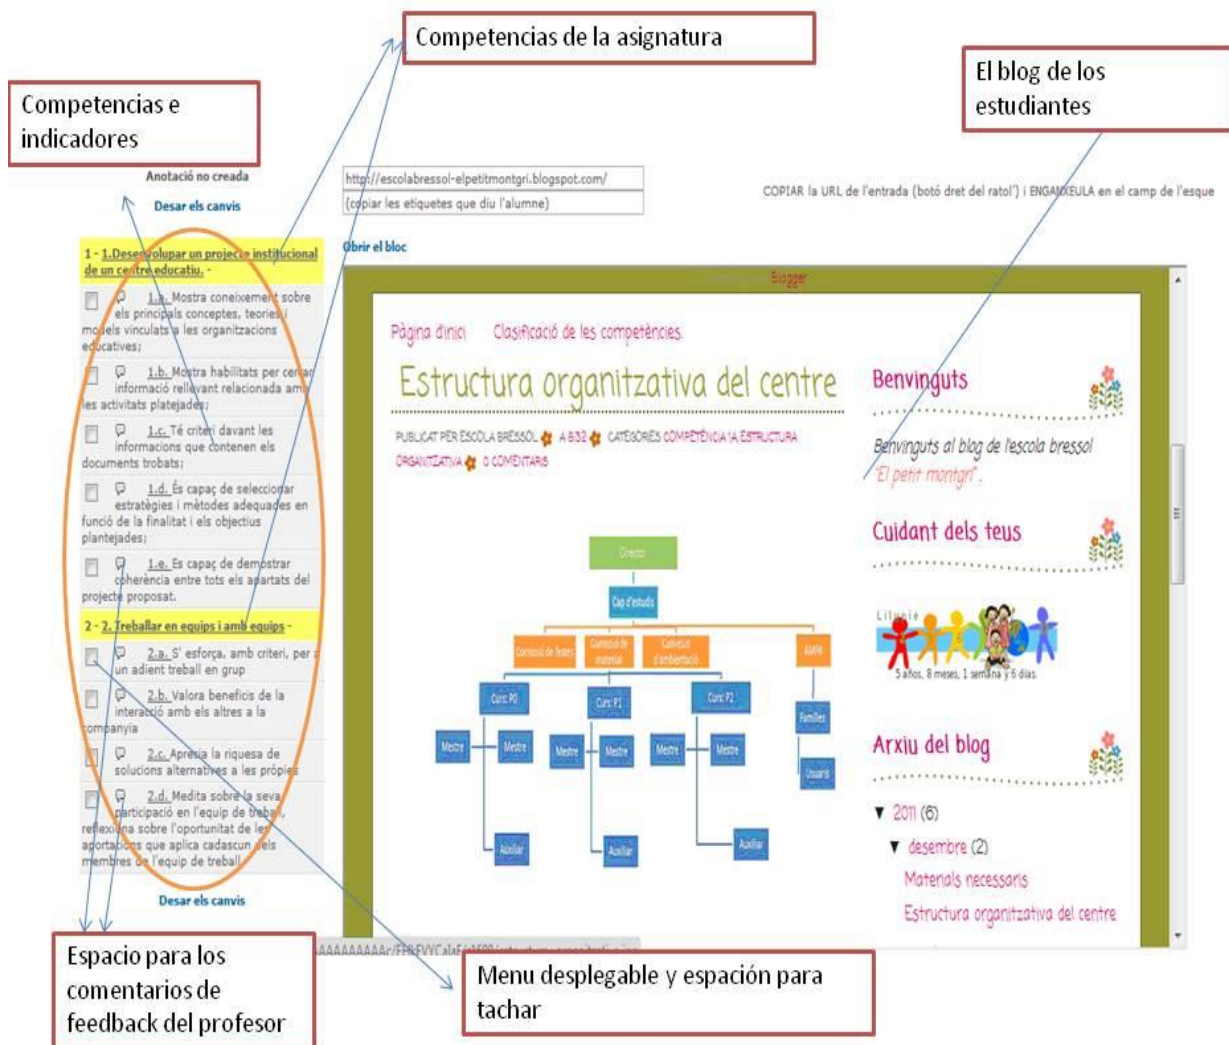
Competencias de la asignatura

El blog de los estudiantes

Competencias e indicadores

Anotació no creada

Desar els canvis

http://escolabressol-elpetitmontgri.blogspot.com/

(copiar les etiquetes que diu l'alumne)

COPIAR la URL de l'entrada (botó dret del ratol') i ENGANXEULA en el camp de l'esque

Obrir el bloc

1 - 1. Desenvolupar un projecte institucional de un centre educatiu. -

1.a. Mostra coneixement sobre els principals conceptes, teories i models vinculats a les organitzacions educatives;

1.b. Mostra habilitats per cercar informació rellevant relacionada amb les activitats platejades;

1.c. Té criteri davant les informacions que contenen els documents trobats;

1.d. És capaç de seleccionar estratègies i mètodes adequades en funció de la finalitat i els objectius plantejades;

1.e. Es capaç de demostrar coherència entre tots els apartats del projecte proposat.

2 - 2. Treballar en equips i amb equips -

2.a. S' esforça, amb criteri, per un adient treball en grup

2.b. Valora beneficis de la interacció amb els altres a la companyia

2.c. Aprecia la riquesa de solucions alternatives a les pròpies

2.d. Medita sobre la seva participació en l'equip de treball, reflexiona sobre l'oportunitat de les aportacions que aplica cadascun dels membres de l'equip de treball

Desar els canvis

Blogger

Pàgina d'inici   Clasificació de les competències

Estructura organitzativa del centre

PUBLICAT PER ESCOLA BRESSOL A B32 CATEGORIES COMPETÈNCIA 1A ESTRUCTURA ORGANITZATIVA 0 COMENTARIS

Director

Cap d'estudis

Comissió de festes   Comissió de material   Comissió d'ambientació   Altre

Curs P0   Curs P1   Curs P2   Famílies

Mestre   Mestre   Mestre   Mestre   Mestre   Mestre   Usuaris

Auxiliar   Auxiliar   Auxiliar

Benvinguts

Benvinguts al blog de l'escola bressol "El petit montgri".

Cuidant dels teus

Lilypie

5 años, 8 meses, 1 semana y 6 días.

Arxiu del blog

▼ 2011 (6)

▼ desembre (2)

Materials necessaris

Estructura organitzativa del centre

Espacio para los comentarios de feedback del profesor

Menu desplegable y espación para tachar